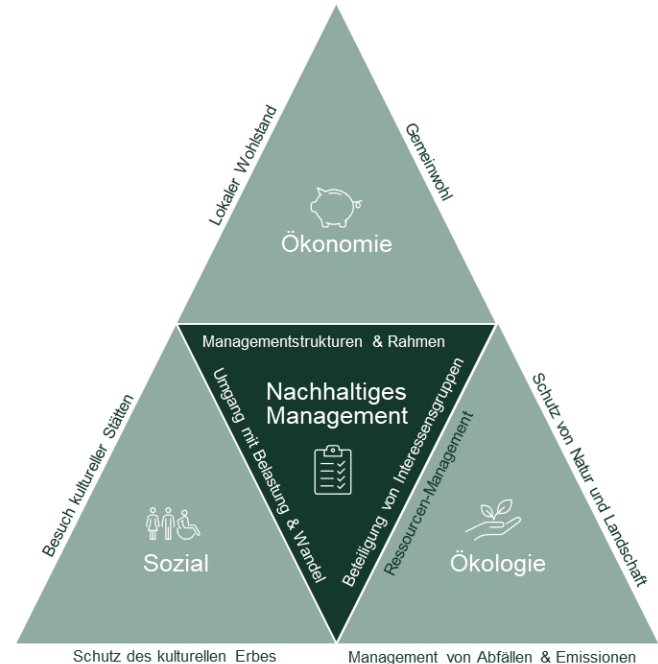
Lokaler Wohlstand

Gemeinwohl

Ökonomie

Managementstrukturen & Rahmen

Nachhaltiges Management

Umgang mit Belastung & Wandel

Beteiligung von Interessensgruppen

Ressourcen-Management

Besuch kultureller Stätten

Schutz von Natur und Landschaft

Sozial

Ökologie

Schutz des kulturellen Erbes

Management von Abfällen & Emissionen